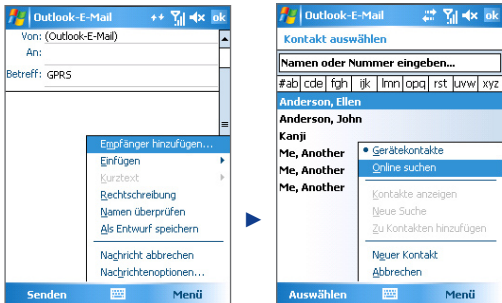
Outlook-E-Mail
ok
Von: (Outlook-E-Mail)
An:
Betreff: GPRS
Empfänger hinzufügen...
Einfügen
Kurztext
Rechtschreibung
Namen überprüfen
Als Entwurf speichern
Nachricht abbrechen
Nachrichtenoptionen...
Senden
Menü

Outlook-E-Mail
ok
Kontakt auswählen
Namen oder Nummer eingeben...

| #ab | cde | fgh | ijk | lmn | opq | rst | uvw | xyz |
|---|---|---|---|---|---|---|---|---|

Anderson, Ellen
Anderson, John
Kanji
Me, Another
Me, Another
Me, Another
• Gerätekontakte
Online suchen
Kontakte anzeigen
Neue Suche
Zu Kontakten hinzufügen
Neuer Kontakt
Abbrechen
Auswählen
Menü